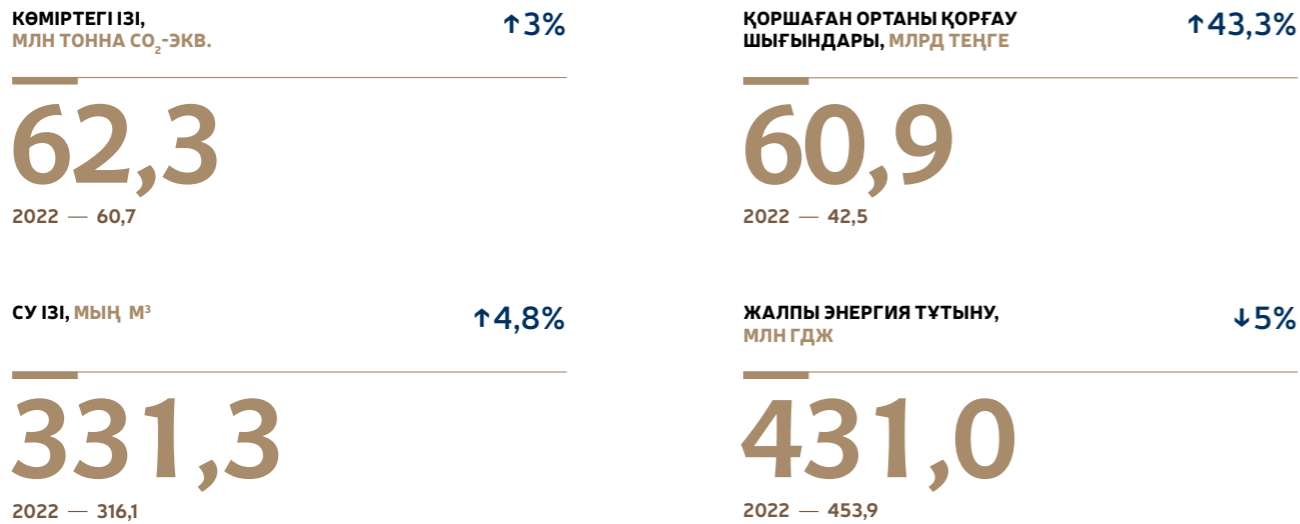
КӨМІРТЕГІ ІЗІ, МЛН ТОННА $CO_2$-ЭКВ.

↑3%

62,3

2022 — 60,7

ҚОРШАҒАН ОРТАНЫ ҚОРҒАУ ШЫҒЫНДАРЫ, МЛРД ТЕҢГЕ

↑43,3%

60,9

2022 — 42,5

СУ ІЗІ, МЫҢ $М^3$

↑4,8%

331,3

2022 — 316,1

ЖАЛПЫ ЭНЕРГИЯ ТҰТЫНУ, МЛН ГДЖ

↓5%

431,0

2022 — 453,9